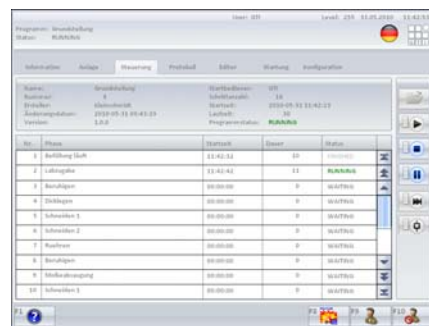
User: STI

Level: 255 31.05.2010 11:43:5

Programm: Broteinstellung
Status: RUNNING

Information | Anlage | Steuerung | Protokoll | Editor | Wartung | Konfiguration

Name: Broteinstellung
Rezeptnr: 1
Erstellt: Kleinschmidt
Änderungsdatum: 2010-05-31 09:43:23
Version: 1.0.0

Startbedinner: STI
Schrittanzahl: 10
Startzeit: 2010-05-31 11:42:13
Laufzeit: 30
Programmstatus: RUNNING

| Nr. | Phase | Startzeit | Dauer | Status |
|---|---|---|---|---|
| 1 | Befüllung Stuft | 11:42:31 | 10 | FINISHED |
| 2 | Lebzugabe | 11:42:42 | 11 | RUNNING |
| 3 | Beruhigen | 00:00:00 | 0 | WAITING |
| 4 | Dicklegen | 00:00:00 | 0 | WAITING |
| 5 | Schneiden 1 | 00:00:00 | 0 | WAITING |
| 6 | Schneiden 2 | 00:00:00 | 0 | WAITING |
| 7 | Ruehren | 00:00:00 | 0 | WAITING |
| 8 | Beruhigen | 00:00:00 | 0 | WAITING |
| 9 | Molkeabsaugung | 00:00:00 | 0 | WAITING |
| 10 | Schneiden 3 | 00:00:00 | 0 | WAITING |

F1 | F4 | F5 | F10